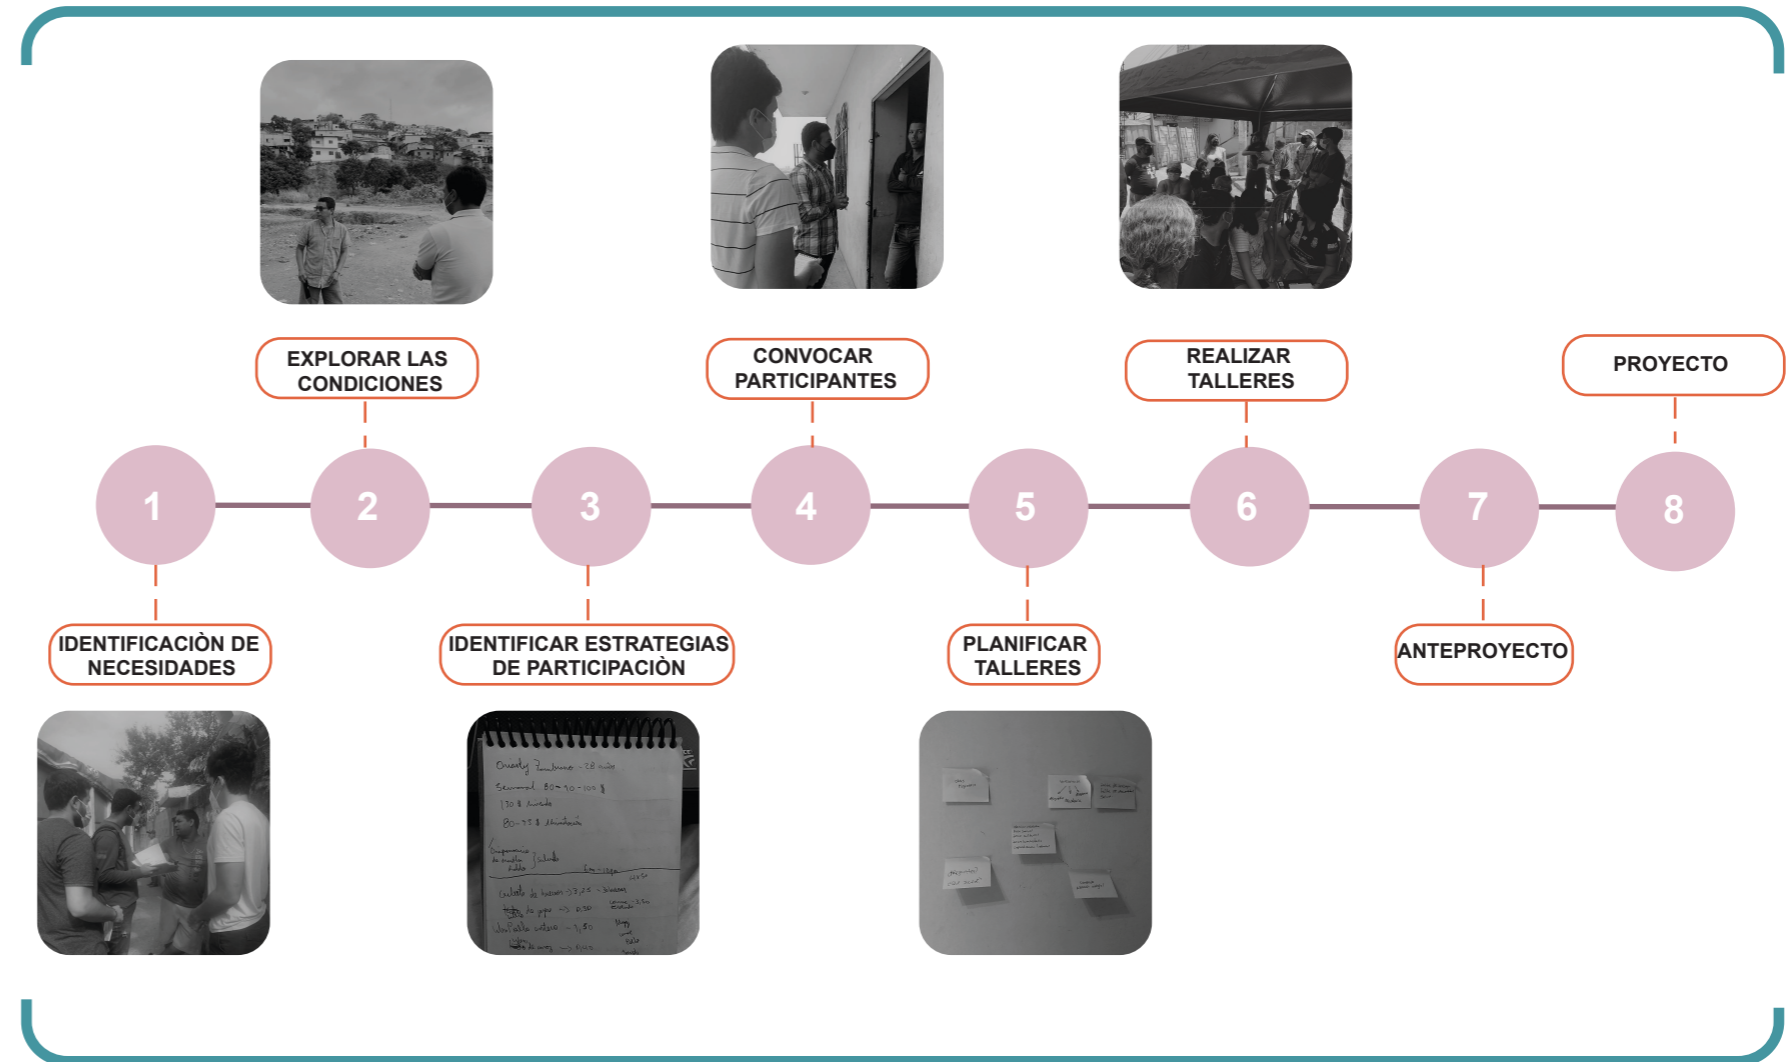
EXPLORAR LAS CONDICIONES

CONVOCAR PARTICIPANTES

REALIZAR TALLERES

PROYECTO

1

2

3

4

5

6

7

8

IDENTIFICACIÒN DE NECESIDADES

IDENTIFICAR ESTRATEGIAS DE PARTICIPACIÒN

PLANIFICAR TALLERES

ANTEPROYECTO

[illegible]